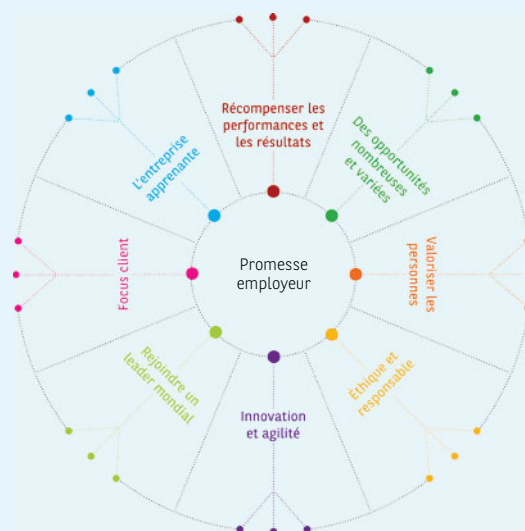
Récompenser les performances et les résultats

Des opportunités nombreuses et variées

Valoriser les personnes

Éthique et responsable

Innovation et agilité

Rejoindre un leader mondial

Focus client

L'entreprise apprenante

Promesse employeur